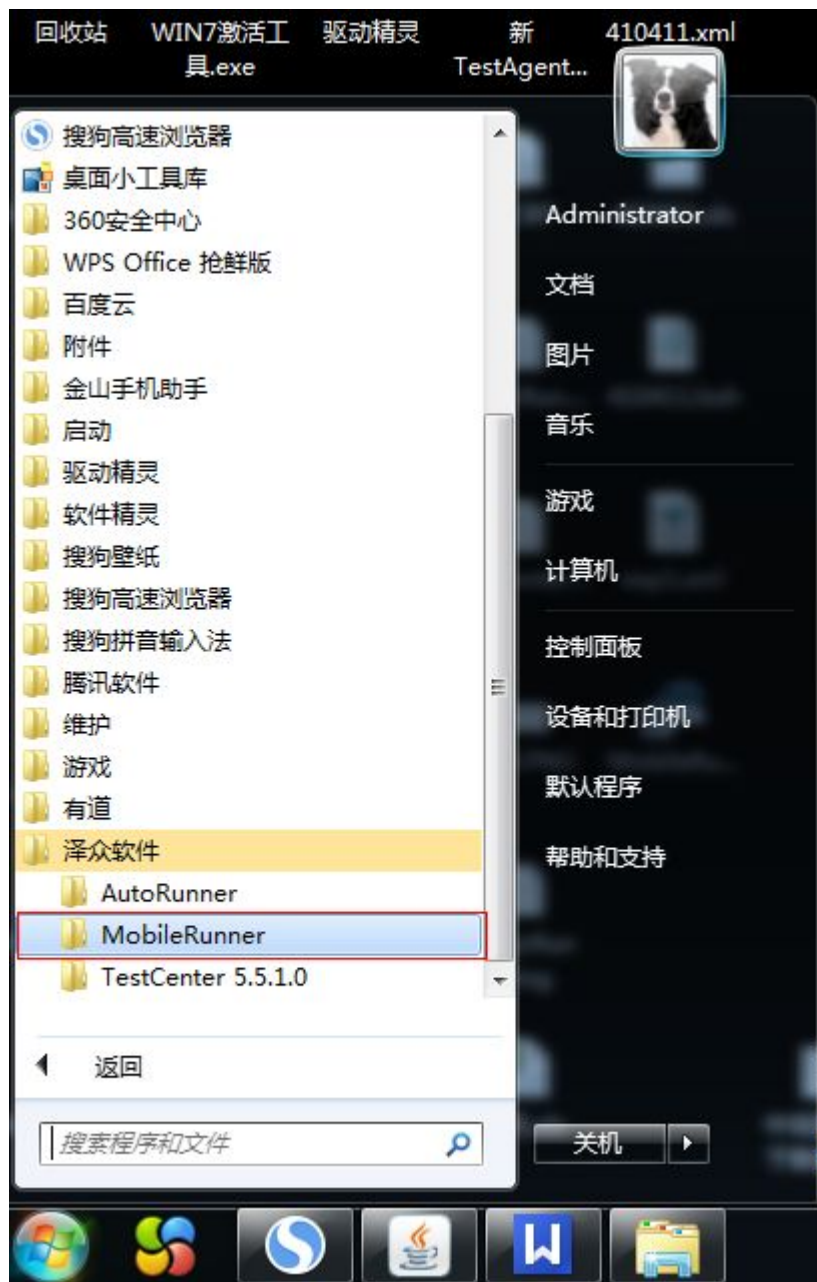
回收站 WIN7激活工具.exe 驱动精灵 新 TestAgent... 410411.xml

搜狗高速浏览器
桌面小工具库
360安全中心
WPS Office 抢鲜版
百度云
附件
金山手机助手
启动
驱动精灵
软件精灵
搜狗壁纸
搜狗高速浏览器
搜狗拼音输入法
腾讯软件
维护
游戏
有道
泽众软件
AutoRunner
MobileRunner
TestCenter 5.5.1.0

返回

搜索程序和文件

Administrator
文档
图片
音乐
游戏
计算机
控制面板
设备和打印机
默认程序
帮助和支持

关机